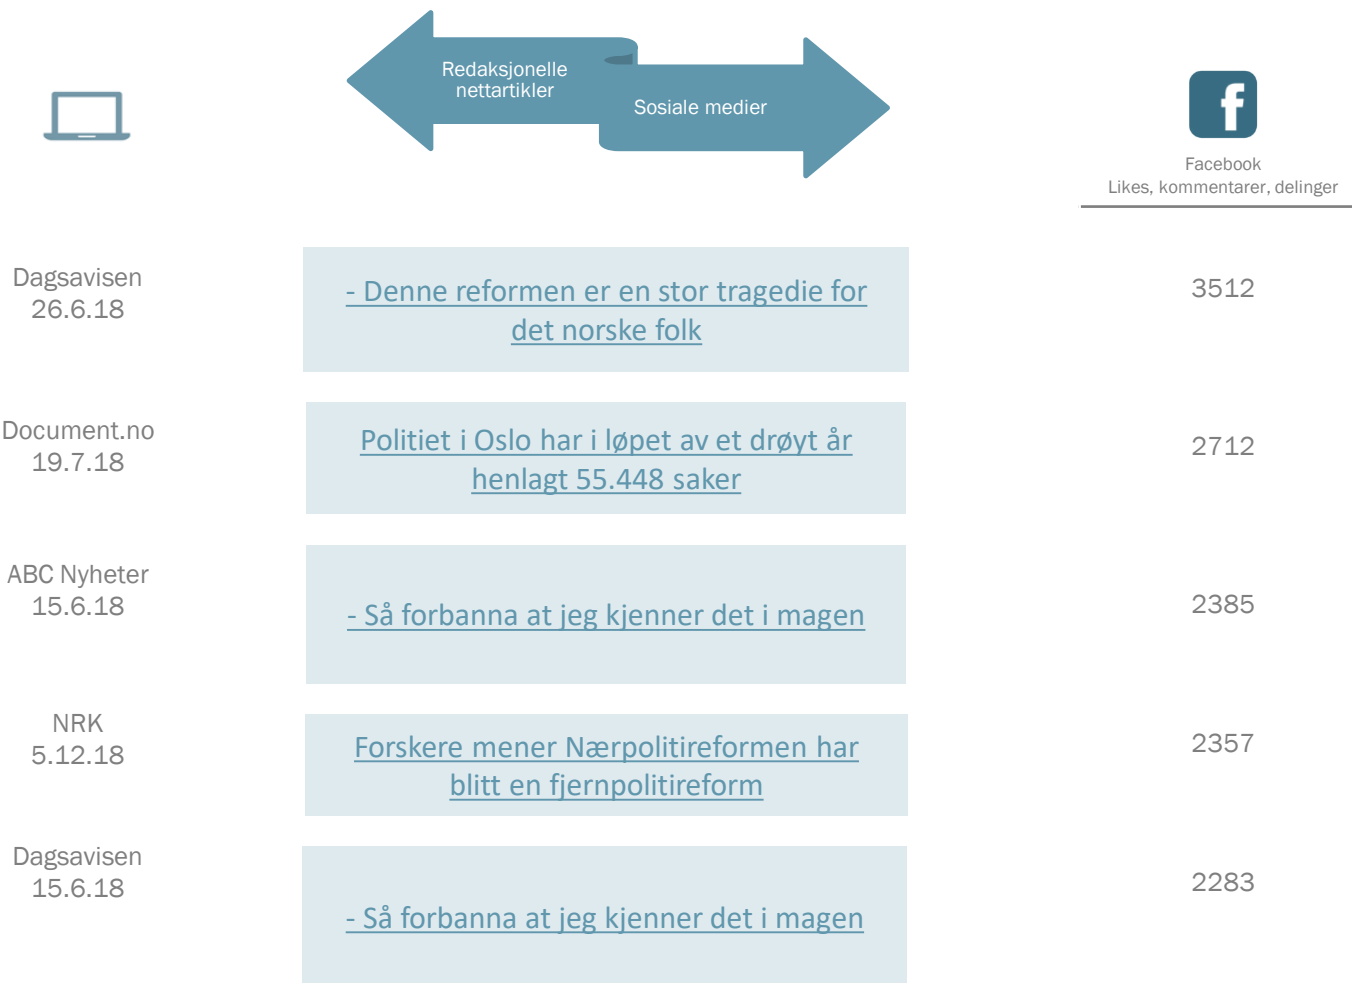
Redaksjonelle nettartikler

Sosiale medier

Facebook
Likes, kommentarer, delinger

| | | |
|---|---|---|
| Dagsavisen 26.6.18 | - Denne reformen er en stor tragedie for det norske folk | 3512 |
| Document.no 19.7.18 | Politiet i Oslo har i løpet av et drøyt år henlagt 55.448 saker | 2712 |
| ABC Nyheter 15.6.18 | - Så forbanna at jeg kjenner det i magen | 2385 |
| NRK 5.12.18 | Forskere mener Nærpolitireformen har blitt en fjernpolitireform | 2357 |
| Dagsavisen 15.6.18 | - Så forbanna at jeg kjenner det i magen | 2283 |